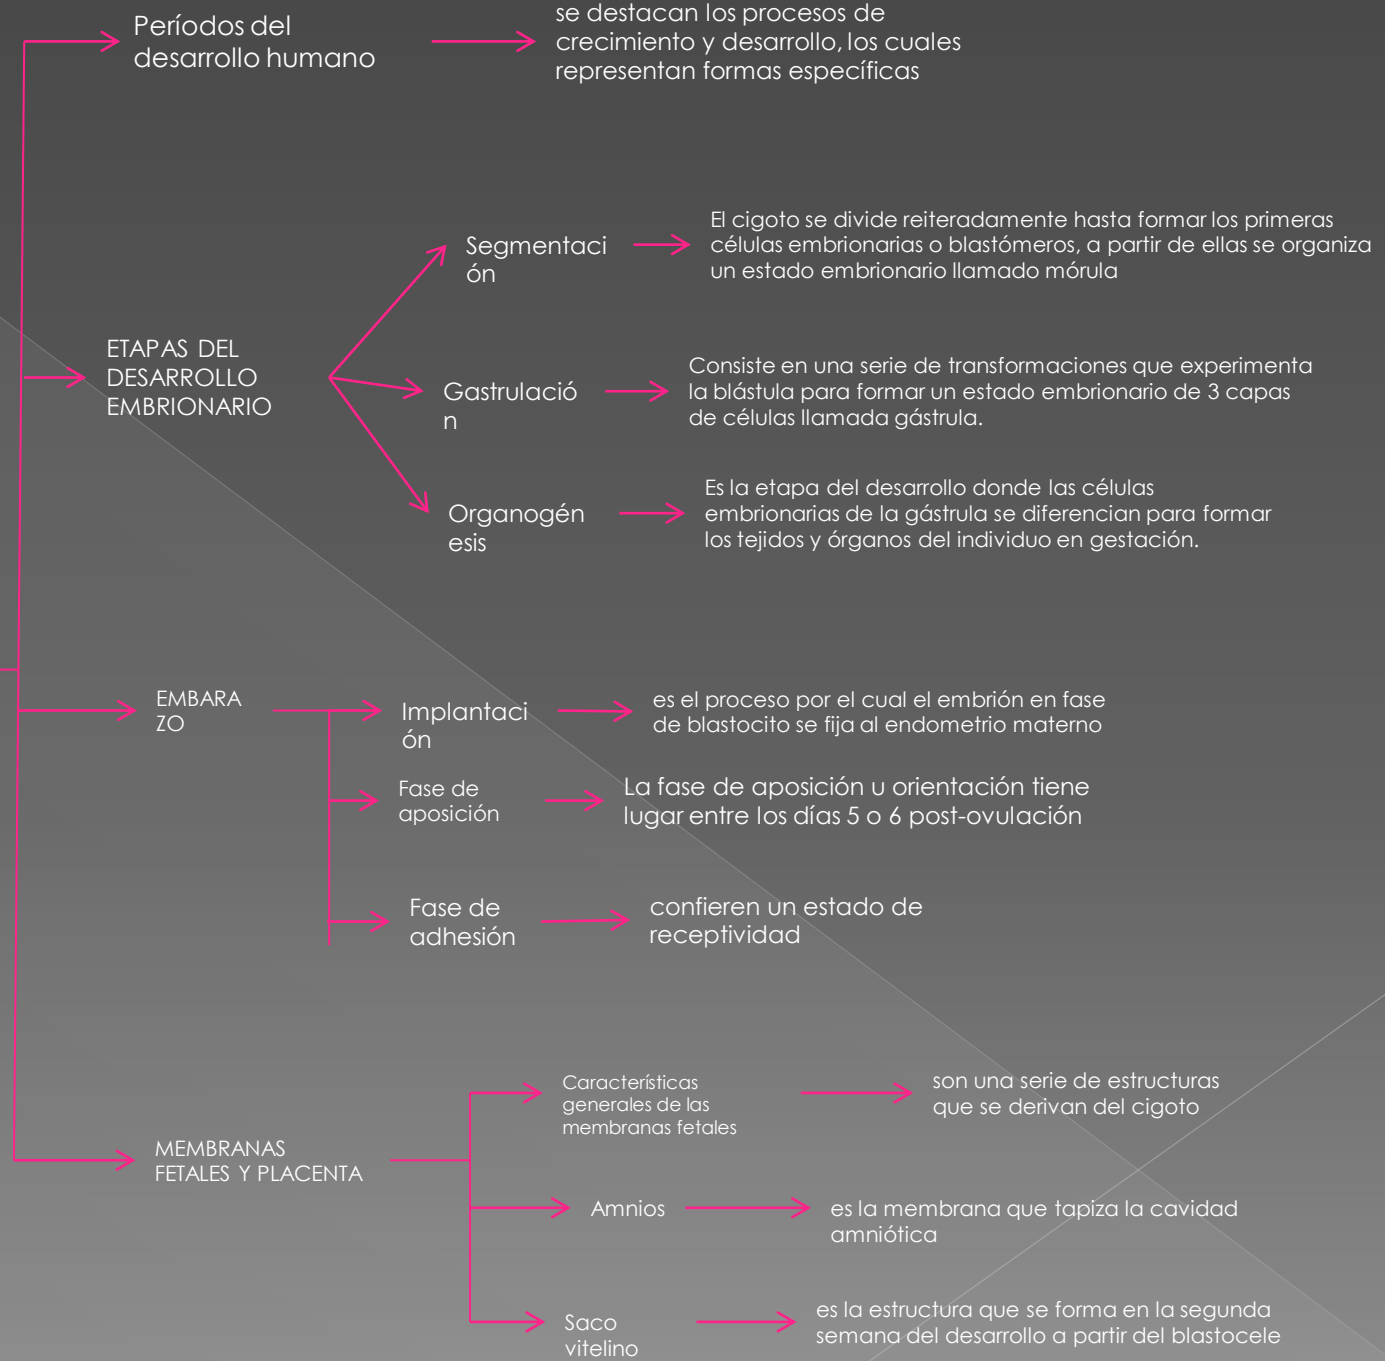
Períodos del desarrollo humano

se destacan los procesos de crecimiento y desarrollo, los cuales representan formas específicas

ETAPAS DEL DESARROLLO EMBRIONARIO

Segmentaci ón

El cigoto se divide reiteradamente hasta formar los primeras células embrionarias o blastómeros, a partir de ellas se organiza un estado embrionario llamado mórula

Gastrulació n

Consiste en una serie de transformaciones que experimenta la blástula para formar un estado embrionario de 3 capas de células llamada gástrula.

Organogén esis

Es la etapa del desarrollo donde las células embrionarias de la gástrula se diferencian para formar los tejidos y órganos del individuo en gestación.

EMBARA ZO

Implantaci ón

es el proceso por el cual el embrión en fase de blastocito se fija al endometrio materno

Fase de aposición

La fase de aposición u orientación tiene lugar entre los días 5 o 6 post-ovulación

Fase de adhesión

confieren un estado de receptividad

MEMBRANAS FETALES Y PLACENTA

Características generales de las membranas fetales

son una serie de estructuras que se derivan del cigoto

Amnios

es la membrana que tapiza la cavidad amniótica

Saco vitelino

es la estructura que se forma en la segunda semana del desarrollo a partir del blastocele